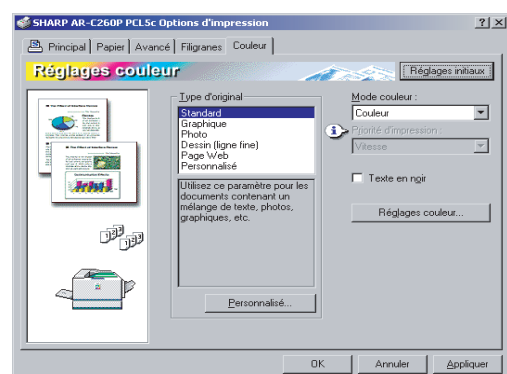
SHARP AR-C260P PCL5c Options d'impression ? X

Principal | Papier | Avancé | Filigranes | Couleur

Réglages couleur

Réglages initiaux

Type d'original
Standard
Graphique
Photo
Dessin (ligne fine)
Page Web
Personnalisé

Utilisez ce paramètre pour les documents contenant un mélange de texte, photos, graphiques, etc.

Personnalisé...

Mode couleur :
Couleur

Priorité d'impression :
Vitesse

Texte en noir

Réglages couleur...

OK Annuler Appliquer